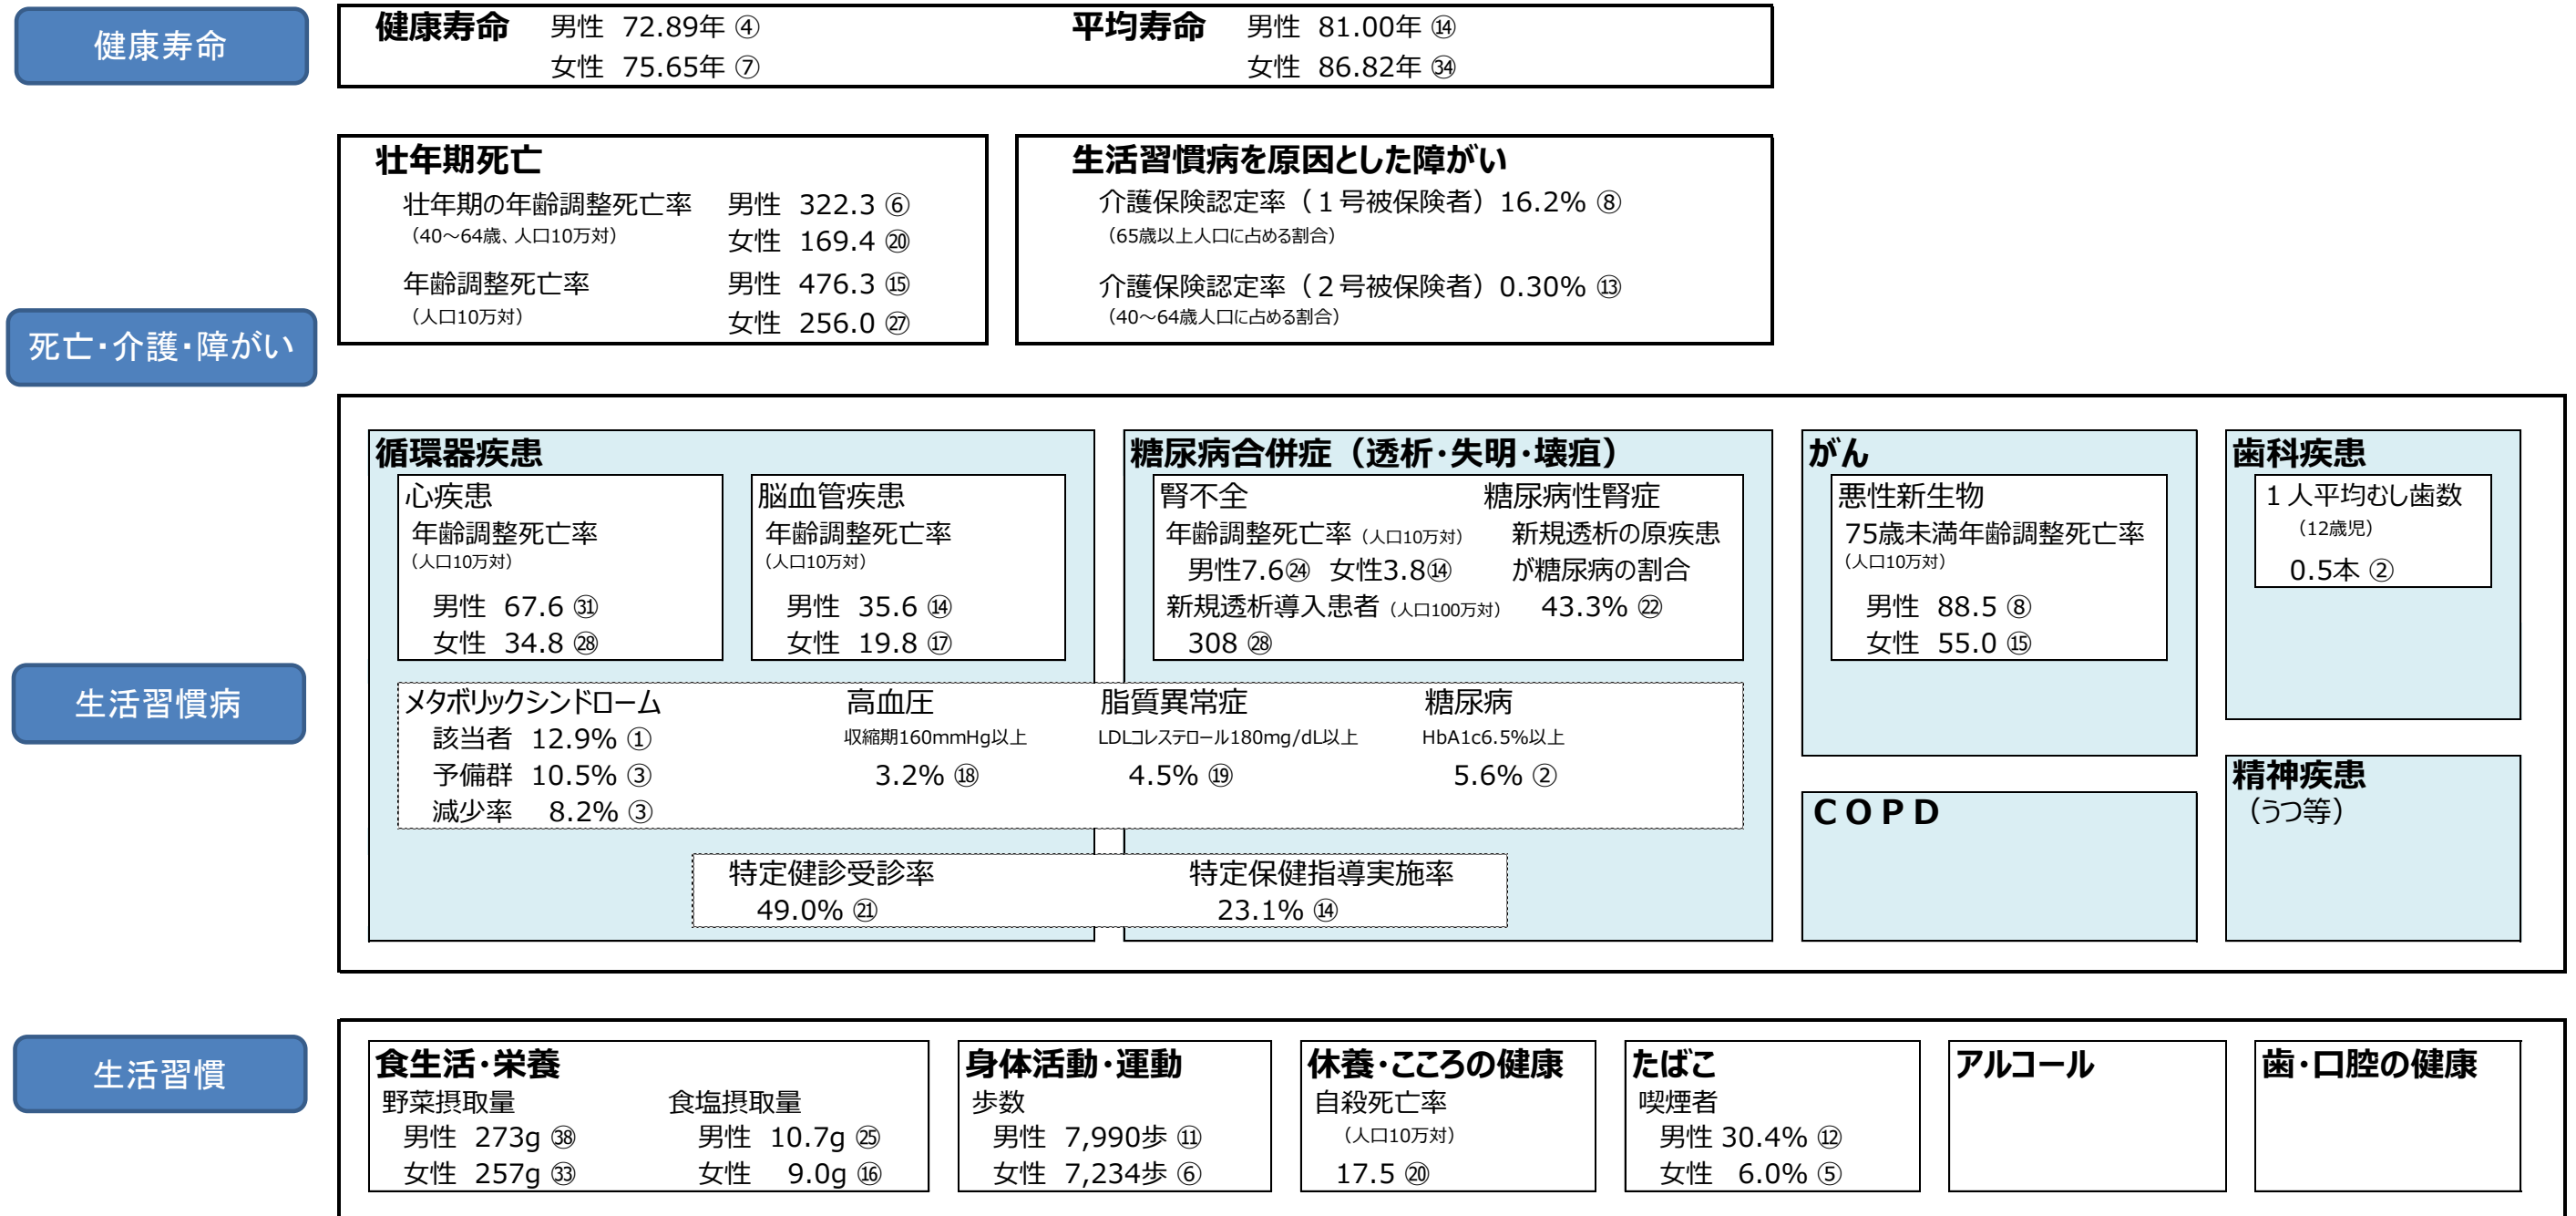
健康寿命

健康寿命　男性　72.89年 ④
女性　75.65年 ⑦

平均寿命　男性　81.00年 ⑭
女性　86.82年 ㉞

死亡・介護・障がい

壮年期死亡
壮年期の年齢調整死亡率（40～64歳、人口10万対）　男性　322.3 ⑥
女性　169.4 ⑳
年齢調整死亡率（人口10万対）　男性　476.3 ⑮
女性　256.0 ㉗

生活習慣病を原因とした障がい
介護保険認定率（１号被保険者）16.2% ⑧
（65歳以上人口に占める割合）
介護保険認定率（２号被保険者）0.30% ⑬
（40～64歳人口に占める割合）

生活習慣病

循環器疾患
心疾患
年齢調整死亡率（人口10万対）
男性　67.6 ㉛
女性　34.8 ㉘

脳血管疾患
年齢調整死亡率（人口10万対）
男性　35.6 ⑭
女性　19.8 ⑰

糖尿病合併症（透析・失明・壊疽）
腎不全
年齢調整死亡率（人口10万対）
男性7.6㉔　女性3.8⑭
新規透析導入患者（人口100万対）
308 ㉘

糖尿病性腎症
新規透析の原疾患が糖尿病の割合
43.3% ㉒

がん
悪性新生物
75歳未満年齢調整死亡率（人口10万対）
男性　88.5 ⑧
女性　55.0 ⑮

歯科疾患
１人平均むし歯数（12歳児）
0.5本 ②

メタボリックシンドローム
該当者　12.9% ①
予備群　10.5% ③
減少率　8.2% ③

高血圧
収縮期160mmHg以上
3.2% ⑱

脂質異常症
LDLコレステロール180mg/dL以上
4.5% ⑲

糖尿病
HbA1c6.5%以上
5.6% ②

ＣＯＰＤ

精神疾患
（うつ等）

特定健診受診率
49.0% ㉑

特定保健指導実施率
23.1% ⑭

生活習慣

食生活・栄養
野菜摂取量
男性　273g ㊳
女性　257g ㉝
食塩摂取量
男性　10.7g ㉕
女性　9.0g ⑯

身体活動・運動
歩数
男性　7,990歩 ⑪
女性　7,234歩 ⑥

休養・こころの健康
自殺死亡率（人口10万対）
17.5 ⑳

たばこ
喫煙者
男性 30.4% ⑫
女性　6.0% ⑤

アルコール

歯・口腔の健康